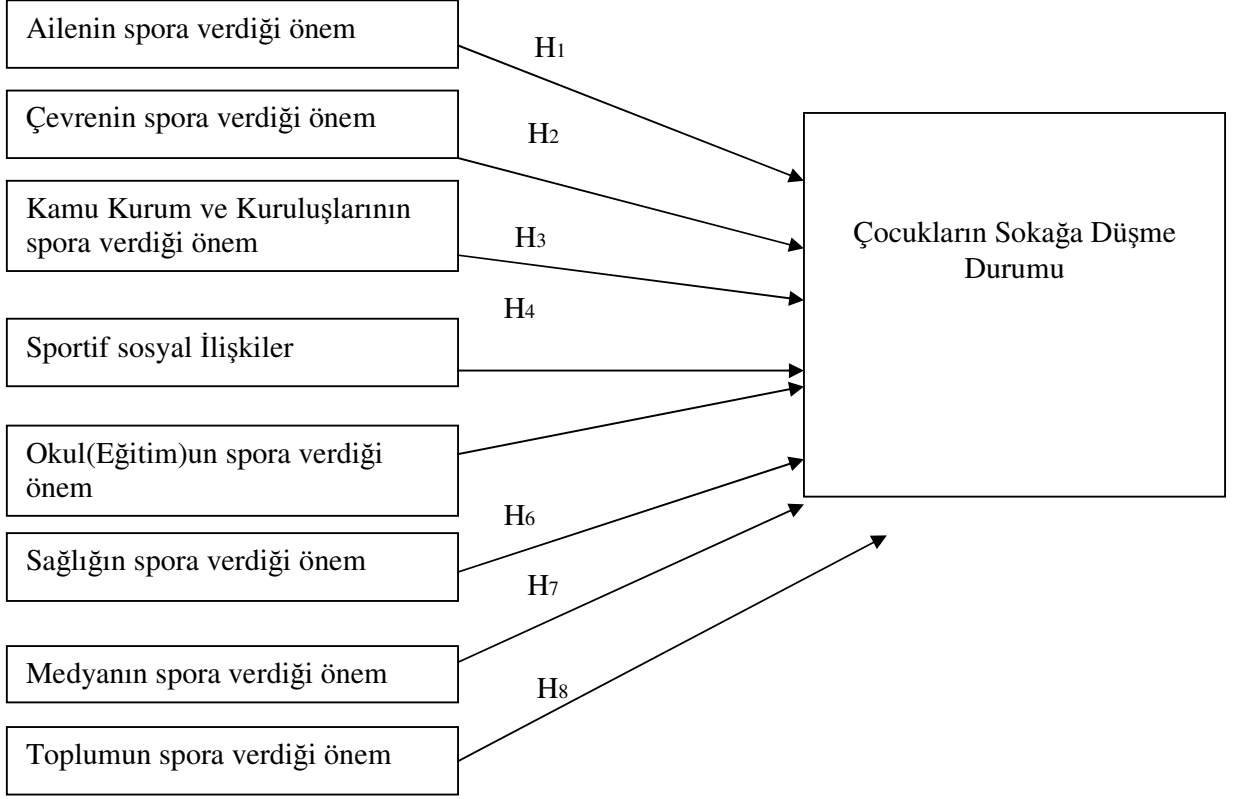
Ailenin spora verdiği önem

$H_1$

Çevrenin spora verdiği önem

$H_2$

Kamu Kurum ve Kuruluşlarının spora verdiği önem

$H_3$

$H_4$

Sportif sosyal İlişkiler

Okul(Eğitim)un spora verdiği önem

$H_6$

Sağlığın spora verdiği önem

$H_7$

Medyanın spora verdiği önem

$H_8$

Toplumun spora verdiği önem

Çocukların Sokağa Düşme Durumu